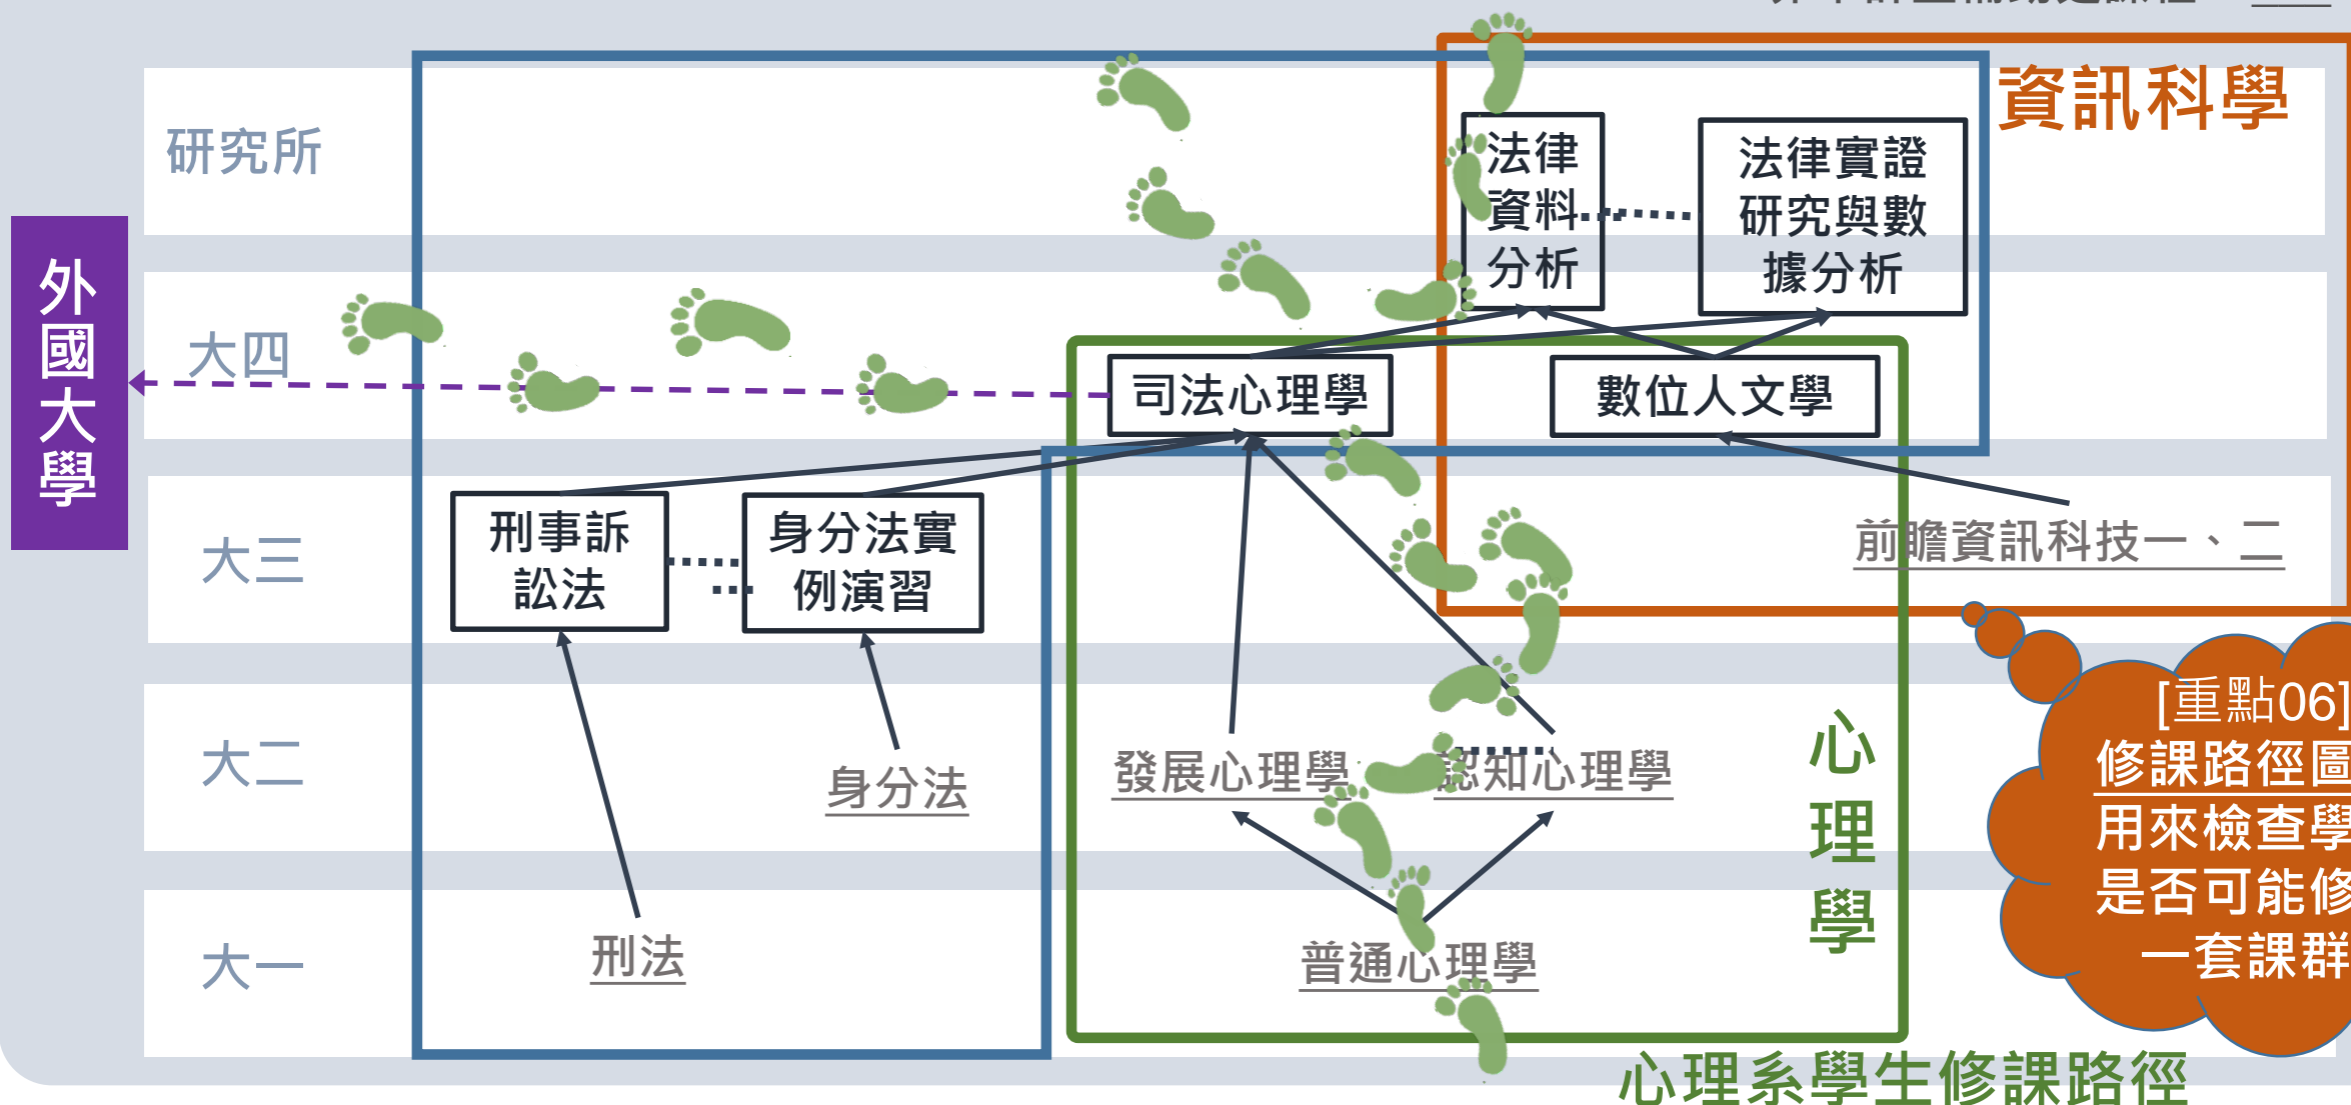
資訊科學

研究所

外國大學

大四

大三

大二

大一

法律資料分析

法律實證研究與數據分析

司法心理學

數位人文學

刑事訴訟法

身分法實例演習

前瞻資訊科技一、二

身分法

刑法

發展心理學

認知心理學

普通心理學

心理學

[重點06]
修課路徑圖
用來檢查學
是否可能修
一套課群

心理系學生修課路徑